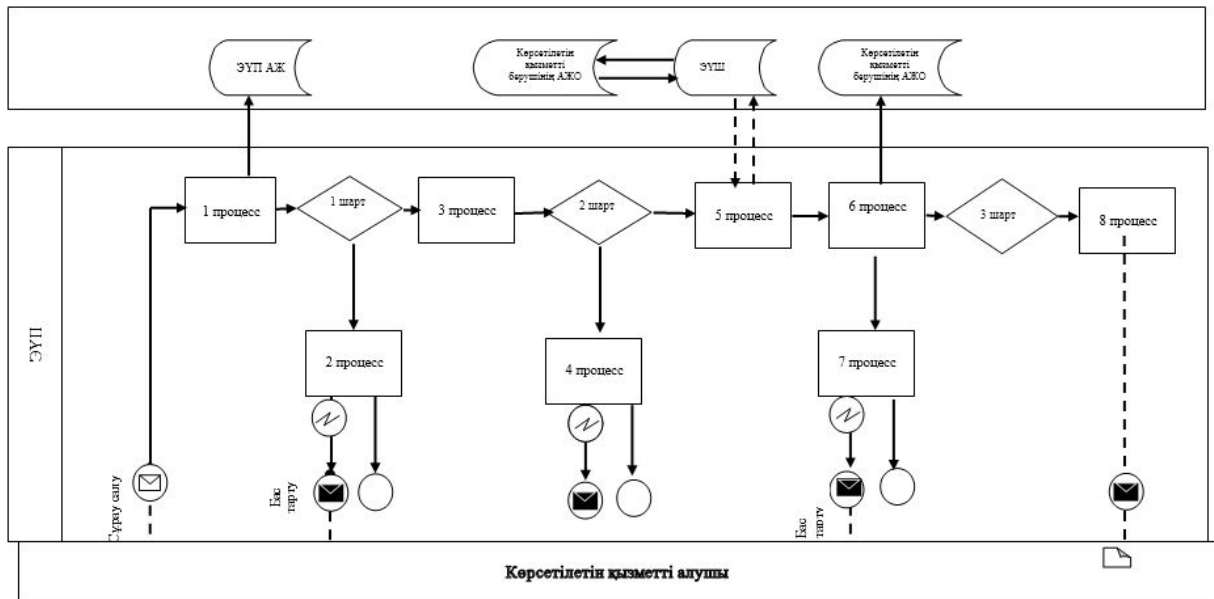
ЭҮП АЖ

Көрсетілетін қызметті берушінің АЖО

ЭҮШ

Көрсетілетін қызметті берушінің АЖО

ЭҮП

1 процесс

1 шарт

3 процесс

2 шарт

5 процесс

6 процесс

3 шарт

8 процесс

2 процесс

4 процесс

7 процесс

Сұрау салу

Бас тарту

Бас тарту

Көрсетілетін қызметті алушы